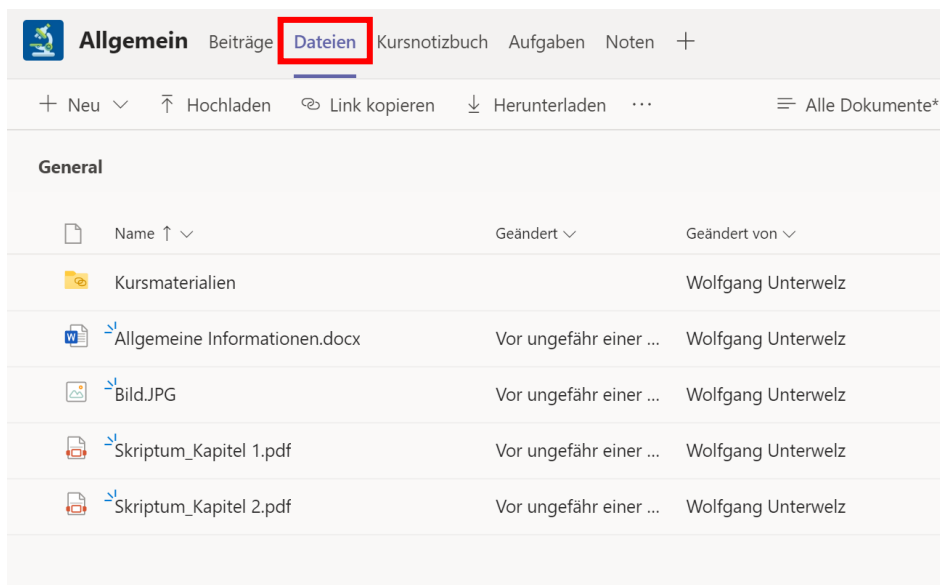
Allgemein Beiträge Dateien Kursnotizbuch Aufgaben Noten +

+ Neu Hochladen Link kopieren Herunterladen ··· Alle Dokumente*

General

| Name ↑ | Geändert | Geändert von |
|---|---|---|
| Kursmaterialien | | Wolfgang Unterwelz |
| Allgemeine Informationen.docx | Vor ungefähr einer ... | Wolfgang Unterwelz |
| Bild.JPG | Vor ungefähr einer ... | Wolfgang Unterwelz |
| Skriptum_Kapitel 1.pdf | Vor ungefähr einer ... | Wolfgang Unterwelz |
| Skriptum_Kapitel 2.pdf | Vor ungefähr einer ... | Wolfgang Unterwelz |